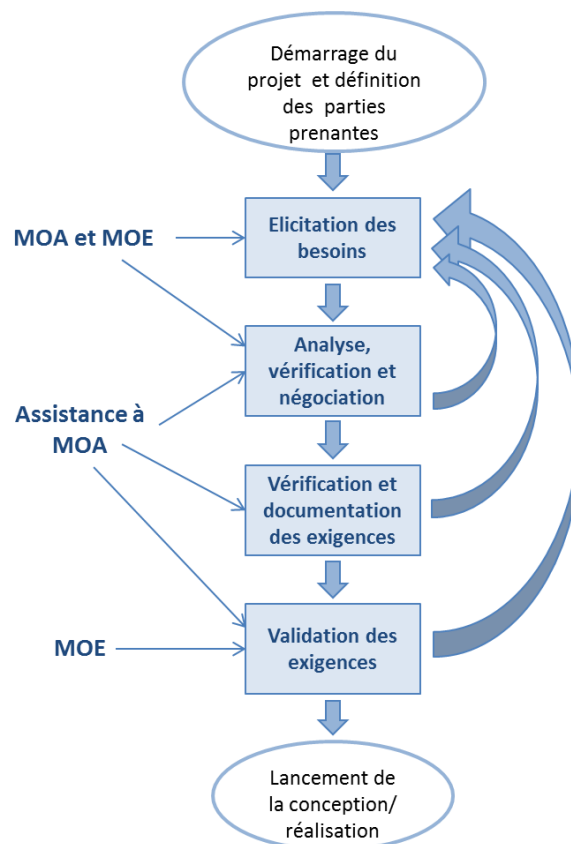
Démarrage du projet et définition des parties prenantes

MOA et MOE

Elicitation des besoins

Analyse, vérification et négociation

Assistance à MOA

Vérification et documentation des exigences

MOE

Validation des exigences

Lancement de la conception/ réalisation